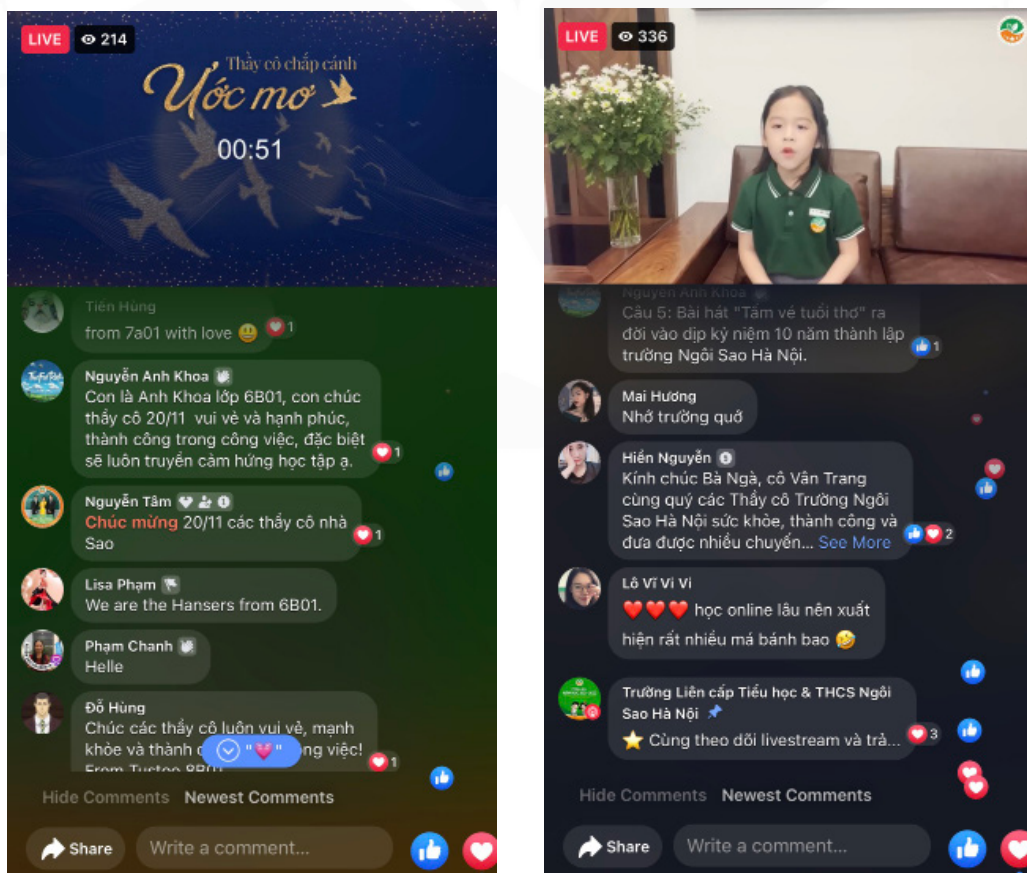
LIVE 214

Thầy cô chắp cánh
Ước mơ
00:51

Tiến Hùng
from 7a01 with love 😀 1

Nguyễn Anh Khoa
Con là Anh Khoa lớp 6B01, con chúc thầy cô 20/11 vui vẻ và hạnh phúc, thành công trong công việc, đặc biệt sẽ luôn truyền cảm hứng học tập ạ. 1

Nguyễn Tâm
Chúc mừng 20/11 các thầy cô nhà Sao 1

Lisa Phạm
We are the Hansers from 6B01.

Phạm Chanh
Helle

Đỗ Hùng
Chúc các thầy cô luôn vui vẻ, mạnh khỏe và thành c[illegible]ng việc! From Tustoo 8B0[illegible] 1

Hide Comments Newest Comments

Share Write a comment...

LIVE 336

Nguyễn Anh Khoa
Câu 5: Bài hát "Tấm vé tuổi thơ" ra đời vào dịp kỷ niệm 10 năm thành lập trường Ngôi Sao Hà Nội. 1

Mai Hương
Nhớ trường quớ

Hiền Nguyễn
Kính chúc Bà Ngà, cô Vân Trang cùng quý các Thầy cô Trường Ngôi Sao Hà Nội sức khỏe, thành công và đưa được nhiều chuyến... See More 2

Lò Vĩ Vi Vi
❤️❤️❤️ học online lâu nên xuất hiện rất nhiều má bánh bao 🤣

Trường Liên cấp Tiểu học & THCS Ngôi Sao Hà Nội
⭐ Cùng theo dõi livestream và trả... 3

Hide Comments Newest Comments

Share Write a comment...